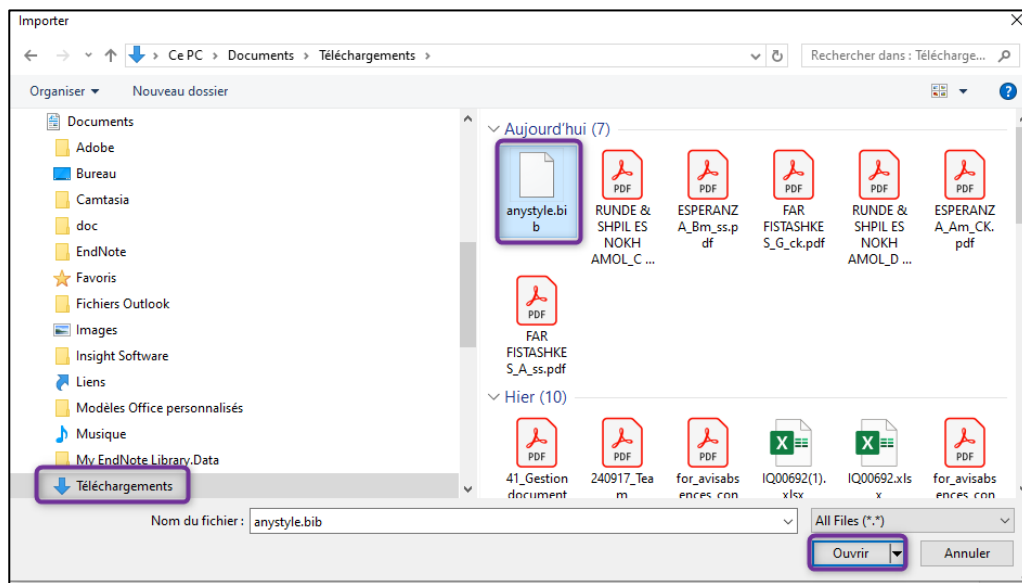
Importer

Ce PC > Documents > Téléchargements >

Rechercher dans : Télécharge...

Organiser ▾ Nouveau dossier

Documents
Adobe
Bureau
Camtasia
doc
EndNote
Favoris
Fichiers Outlook
Images
Insight Software
Liens
Modèles Office personnalisés
Musique
My EndNote Library.Data
Téléchargements

Aujourd'hui (7)

anystyle.bib

PDF
RUNDE & SHPIL ES NOKH AMOL_C ...

PDF
ESPERANZA_Bm_ss.pdf

PDF
FAR FISTASHKES_G_ck.pdf

PDF
RUNDE & SHPIL ES NOKH AMOL_D ...

PDF
ESPERANZA_Am_CK.pdf

PDF
FAR FISTASHKES_A_ss.pdf

Hier (10)

PDF
41_Gestion document

PDF
240917_Team

PDF
for_avisabsences_con

IQ00692(1).xlsx

IQ00692.xlsx

PDF
for_avisabsences_con

Nom du fichier : anystyle.bib

All Files (*.*)

Ouvrir

Annuler